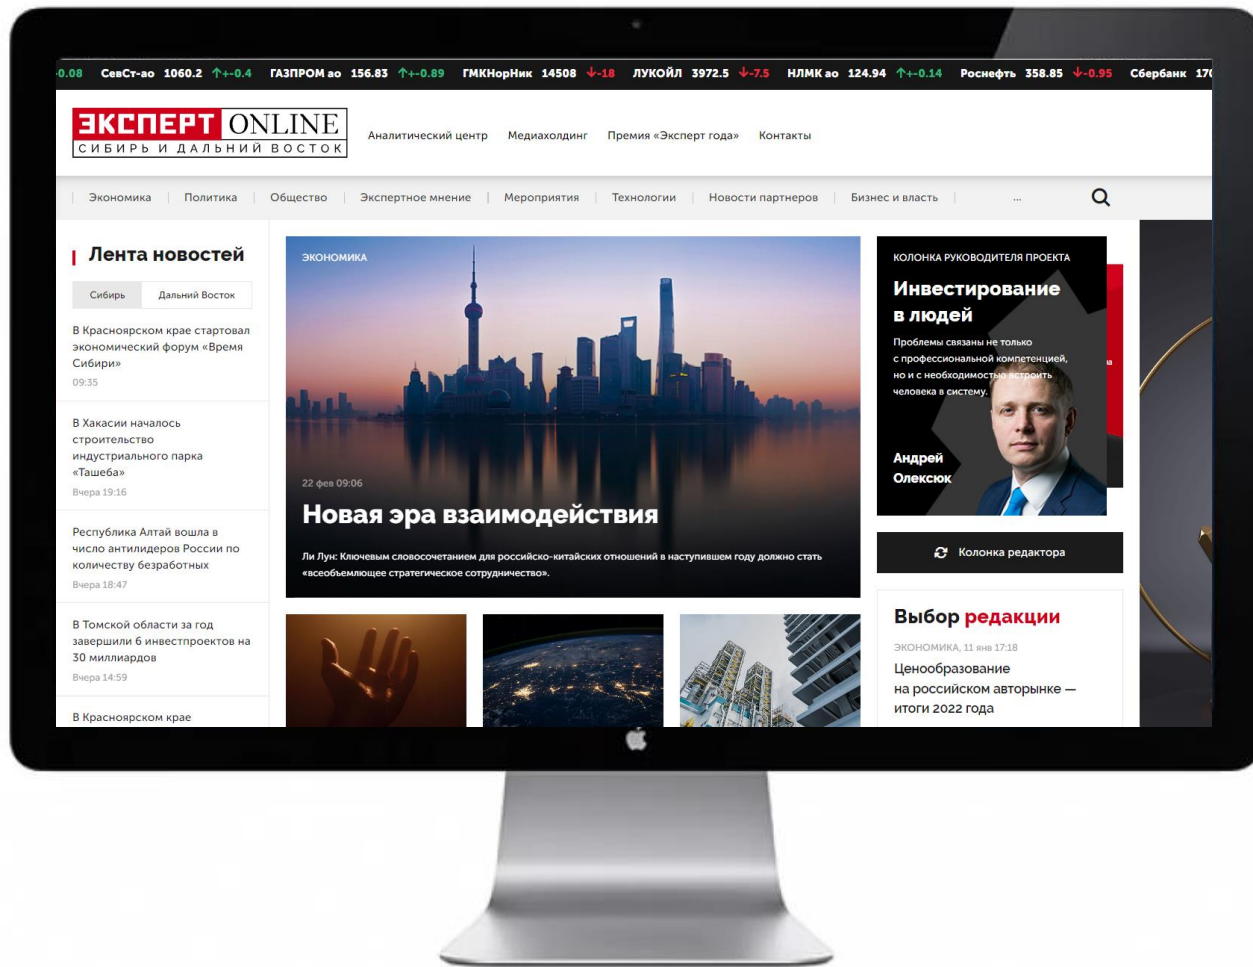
-0.08 СевСт-ао 1060.2 ↑+-0.4 ГАЗПРОМ ао 156.83 ↑+-0.89 ГМКНорНик 14508 ↓-18 ЛУКОЙЛ 3972.5 ↓-7.5 НЛМК ао 124.94 ↑+-0.14 Роснефть 358.85 ↓-0.95 Сбербанк 17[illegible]

ЭКСПЕРТ ONLINE
СИБИРЬ И ДАЛЬНИЙ ВОСТОК

Аналитический центр Медиахолдинг Премия «Эксперт года» Контакты

Экономика | Политика | Общество | Экспертное мнение | Мероприятия | Технологии | Новости партнеров | Бизнес и власть | ...

Лента новостей

Сибирь Дальний Восток

В Красноярском крае стартовал экономический форум «Время Сибири»
09:35

В Хакасии началось строительство индустриального парка «Ташеба»
Вчера 19:16

Республика Алтай вошла в число антилидеров России по количеству безработных
Вчера 18:47

В Томской области за год завершили 6 инвестпроектов на 30 миллиардов
Вчера 14:59

В Красноярском крае

ЭКОНОМИКА

22 фев 09:06

Новая эра взаимодействия

Ли Лун: Ключевым словосочетанием для российско-китайских отношений в наступившем году должно стать «всеобъемлющее стратегическое сотрудничество».

КОЛОНКА РУКОВОДИТЕЛЯ ПРОЕКТА

Инвестирование в людей

Проблемы связаны не только с профессиональной компетенцией, но и с необходимостью встроить человека в систему.

Андрей Олексюк

Колонка редактора

Выбор редакции

ЭКОНОМИКА, 11 янв 17:18

Ценообразование на российском авторынке — итоги 2022 года